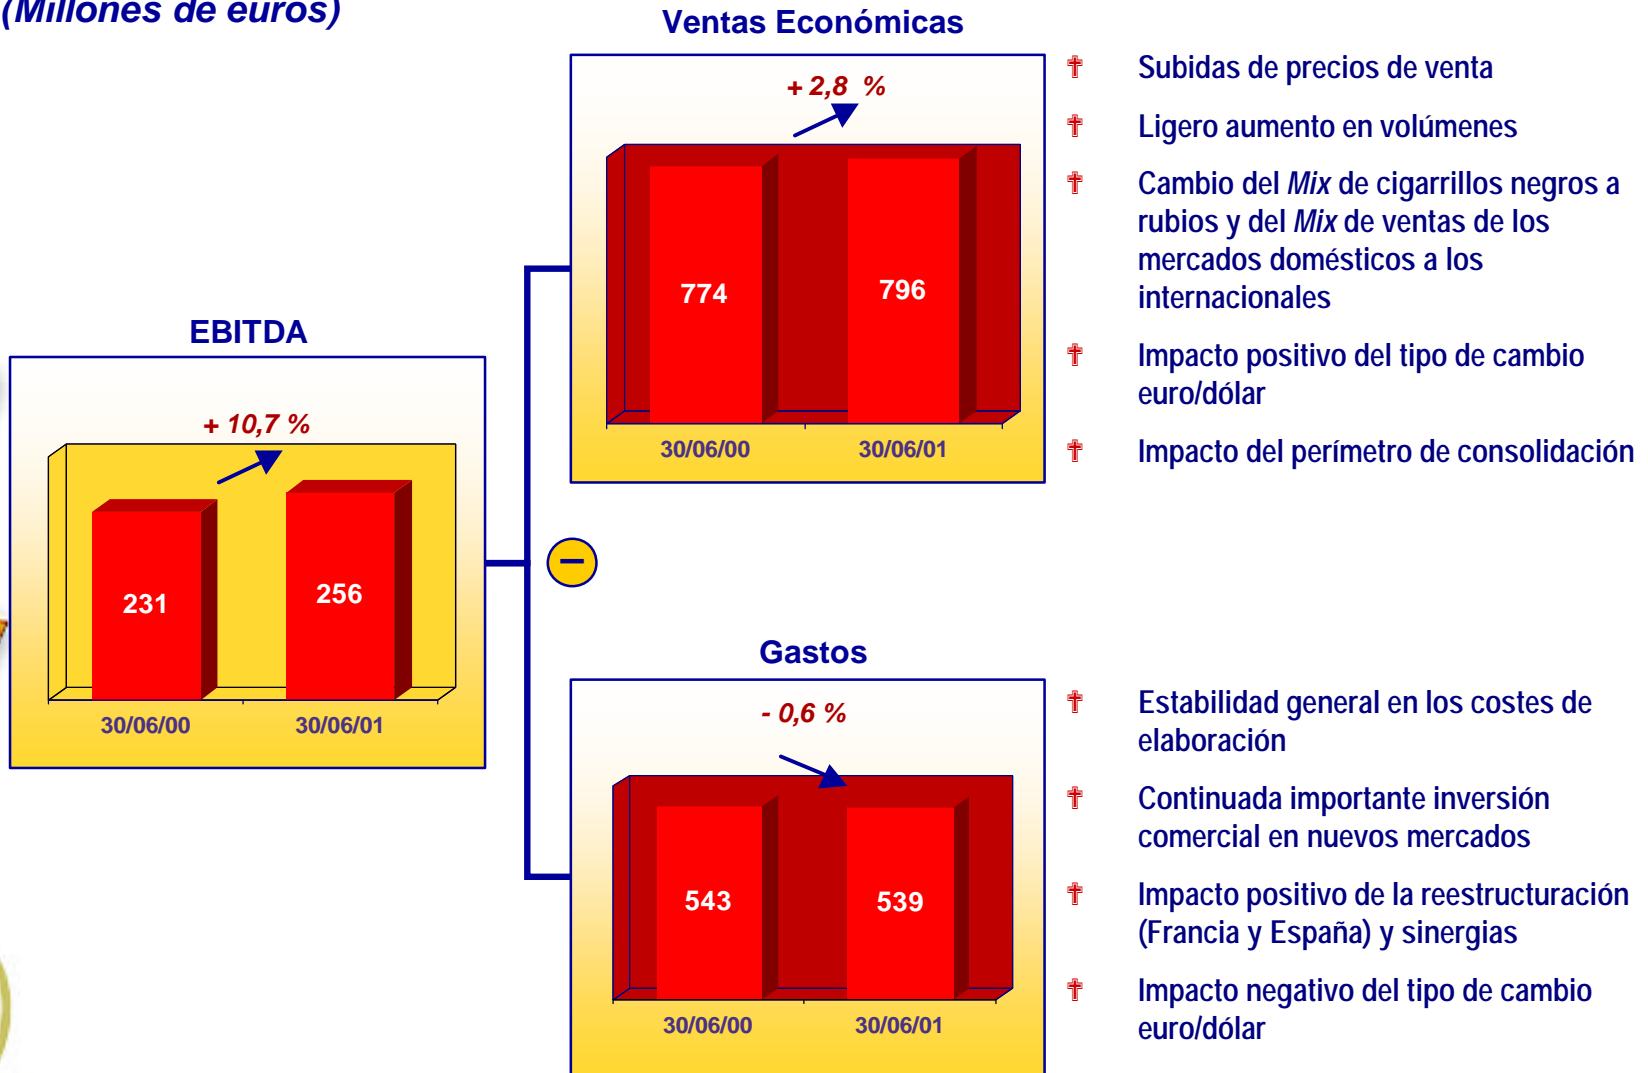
(Millones de euros)

Ventas Económicas

+ 2,8 %

774

796

30/06/00

30/06/01

Subidas de precios de venta

Ligero aumento en volúmenes

Cambio del *Mix* de cigarrillos negros a rubios y del *Mix* de ventas de los mercados domésticos a los internacionales

Impacto positivo del tipo de cambio euro/dólar

Impacto del perímetro de consolidación

EBITDA

+ 10,7 %

231

256

30/06/00

30/06/01

Gastos

- 0,6 %

543

539

30/06/00

30/06/01

Estabilidad general en los costes de elaboración

Continuada importante inversión comercial en nuevos mercados

Impacto positivo de la reestructuración (Francia y España) y sinergias

Impacto negativo del tipo de cambio euro/dólar